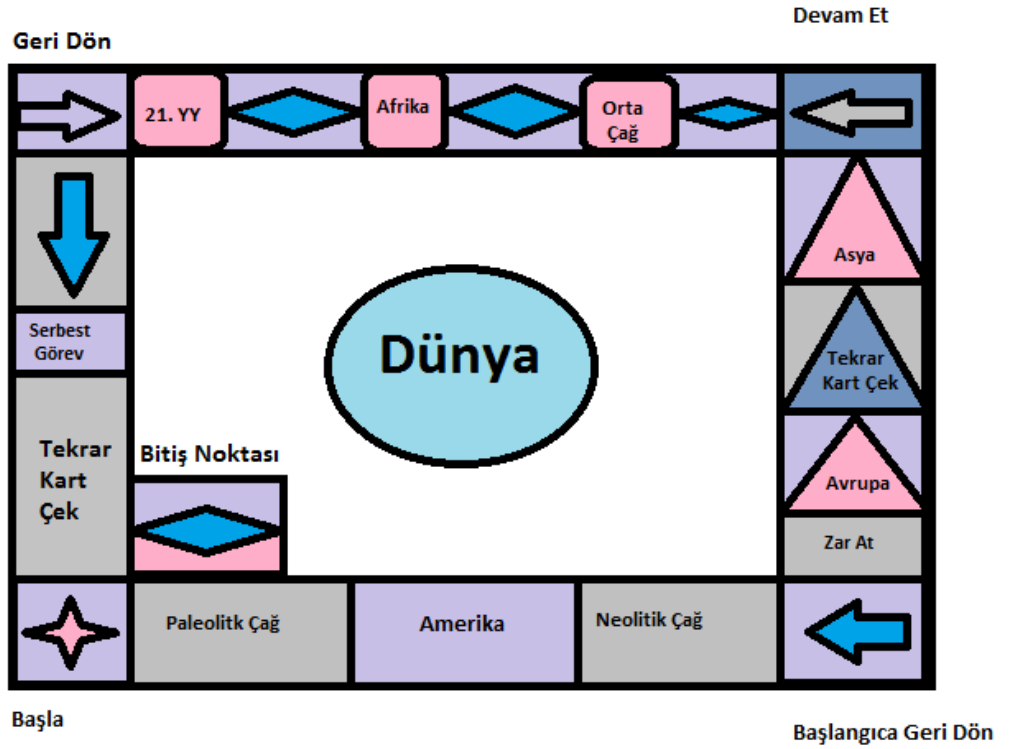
Devam Et

Geri Dön

21. YY

Afrika

Orta Çağ

Asya

Serbest Görev

Dünya

Tekrar Kart Çek

Tekrar Kart Çek

Bitiş Noktası

Avrupa

Zar At

Paleolitk Çağ

Amerika

Neolitik Çağ

Başla

Başlangıca Geri Dön